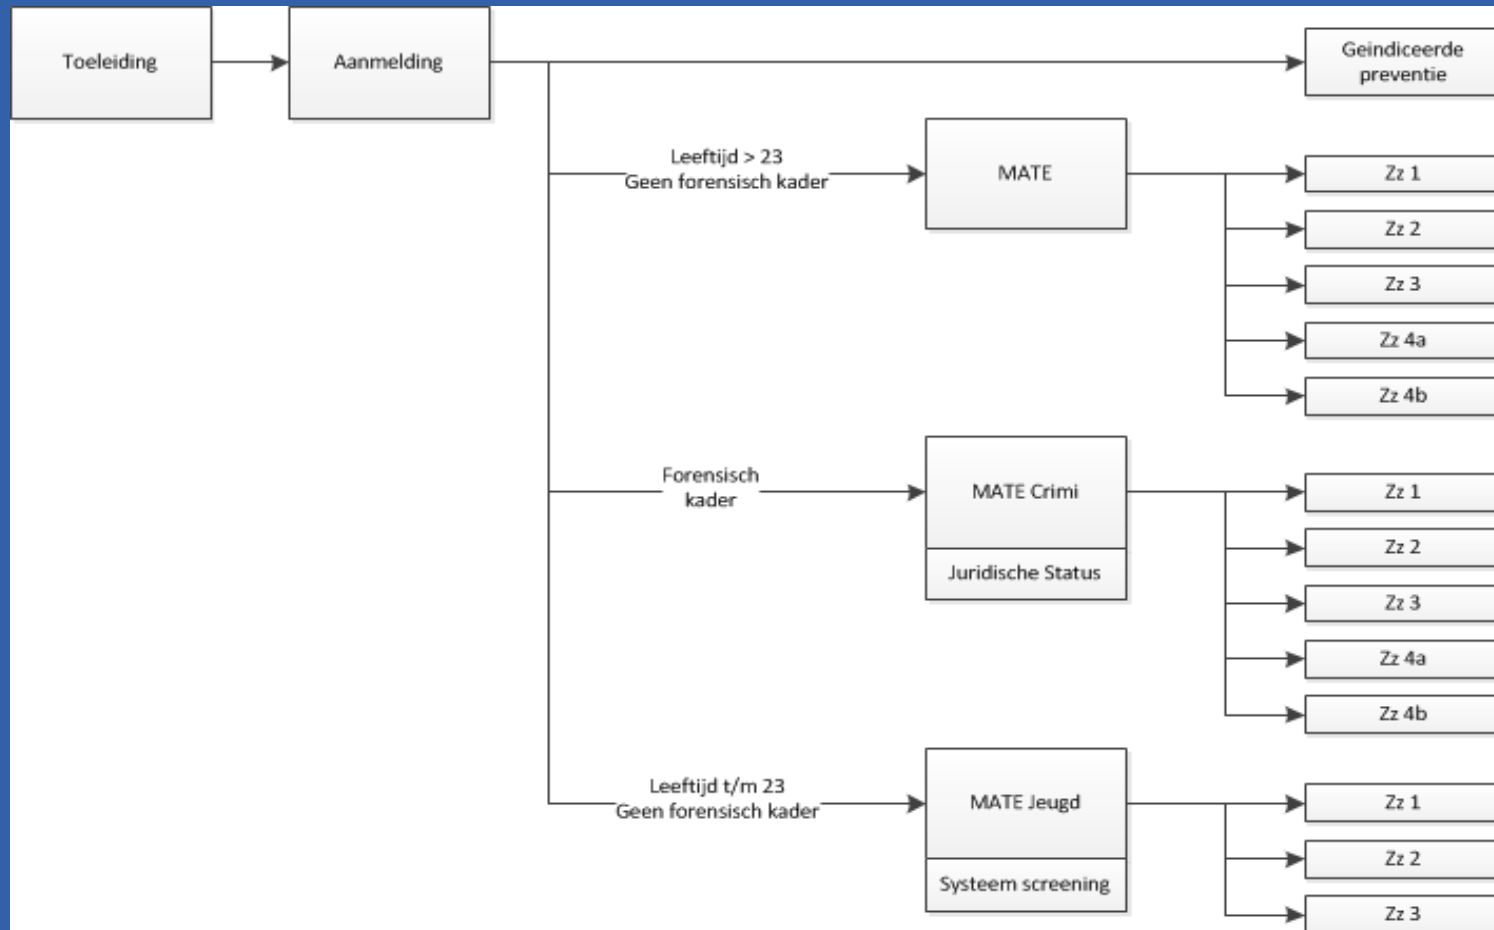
Toeleiding

Aanmelding

Geindiceerde preventie

Leeftijd > 23
Geen forensisch kader

MATE

Zz 1

Zz 2

Zz 3

Zz 4a

Zz 4b

Forensisch kader

MATE Crimi

Juridische Status

Zz 1

Zz 2

Zz 3

Zz 4a

Zz 4b

Leeftijd t/m 23
Geen forensisch kader

MATE Jeugd

Systeem screening

Zz 1

Zz 2

Zz 3